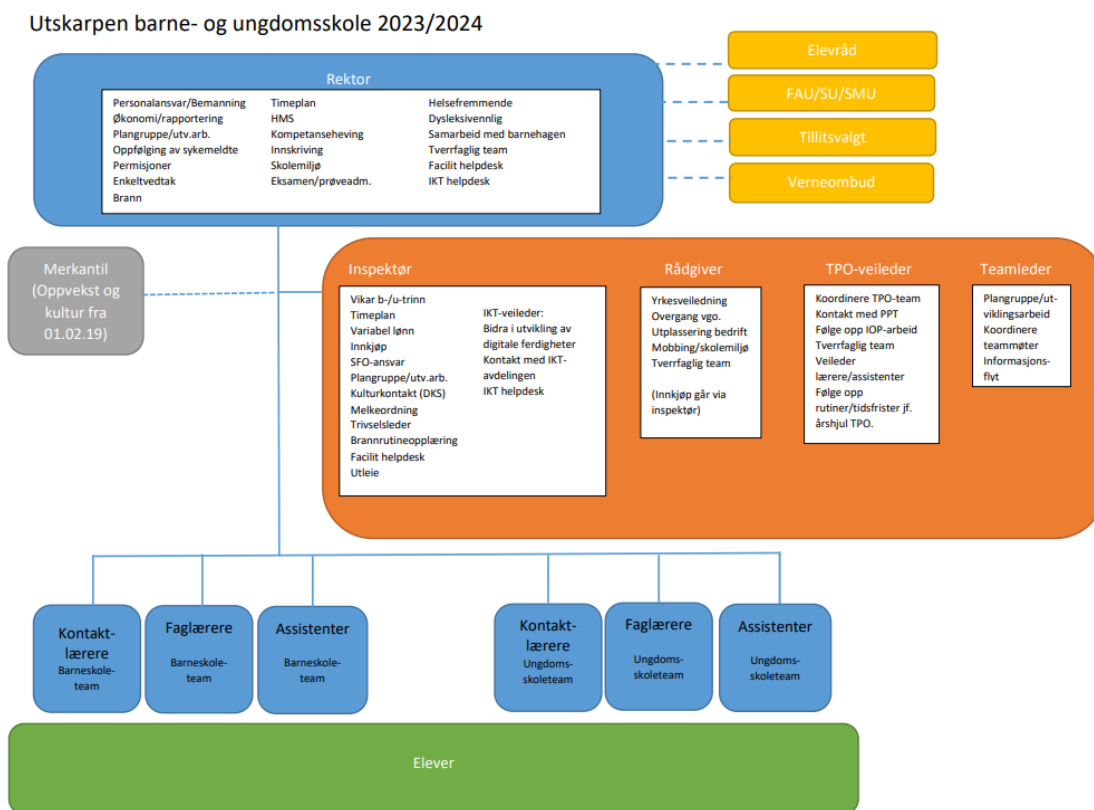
Utskarpen barne- og ungdomsskole 2023/2024

Elevråd

FAU/SU/SMU

Tillitsvalgt

Verneombud

Rektor

Personalansvar/Bemanning
Økonomi/rapportering
Plangruppe/utv.arb.
Oppfølging av sykemeldte
Permisjoner
Enkeltvedtak
Brann

Timeplan
HMS
Kompetanseheving
Innskriving
Skolemiljø
Eksamen/prøveadm.

Helsefremmende
Dysleksivennlig
Samarbeid med barnehagen
Tverrfaglig team
Facilit helpdesk
IKT helpdesk

Merkantil (Oppvekst og kultur fra 01.02.19)

Inspektør

Vikar b-/u-trinn
Timeplan
Variabel lønn
Innkjøp
SFO-ansvar
Plangruppe/utv.arb.
Kulturkontakt (DKS)
Melkeordning
Trivselsleder
Brannrutineopplæring
Facilit helpdesk
Utleie

IKT-veileder:
Bidra i utvikling av digitale ferdigheter
Kontakt med IKT-avdelingen
IKT helpdesk

Rådgiver

Yrkesveiledning
Overgang vgo.
Utplassering bedrift
Mobbing/skolemiljø
Tverrfaglig team

(Innkjøp går via inspektør)

TPO-veileder

Koordinere TPO-team
Kontakt med PPT
Følge opp IOP-arbeid
Tverrfaglig team
Veileder lærere/assistenter
Følge opp rutiner/tidsfrister jf. årshjul TPO.

Teamleder

Plangruppe/utviklingsarbeid
Koordinere teammøter
Informasjonsflyt

Kontaktlærere
Barneskoleteam

Faglærere
Barneskoleteam

Assistenter
Barneskoleteam

Kontaktlærere
Ungdomsskoleteam

Faglærere
Ungdomsskoleteam

Assistenter
Ungdomsskoleteam

Elever